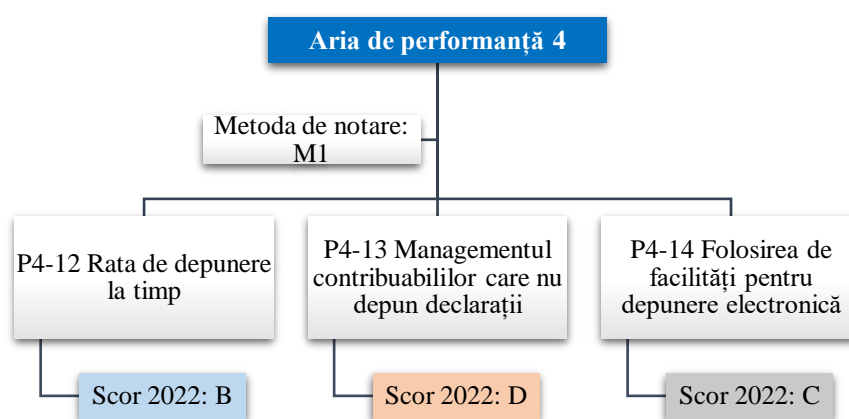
Aria de performanță 4

Metoda de notare: M1

P4-12 Rata de depunere la timp

Scor 2022: B

P4-13 Managementul contribuabililor care nu depun declarații

Scor 2022: D

P4-14 Folosirea de facilități pentru depunere electronică

Scor 2022: C